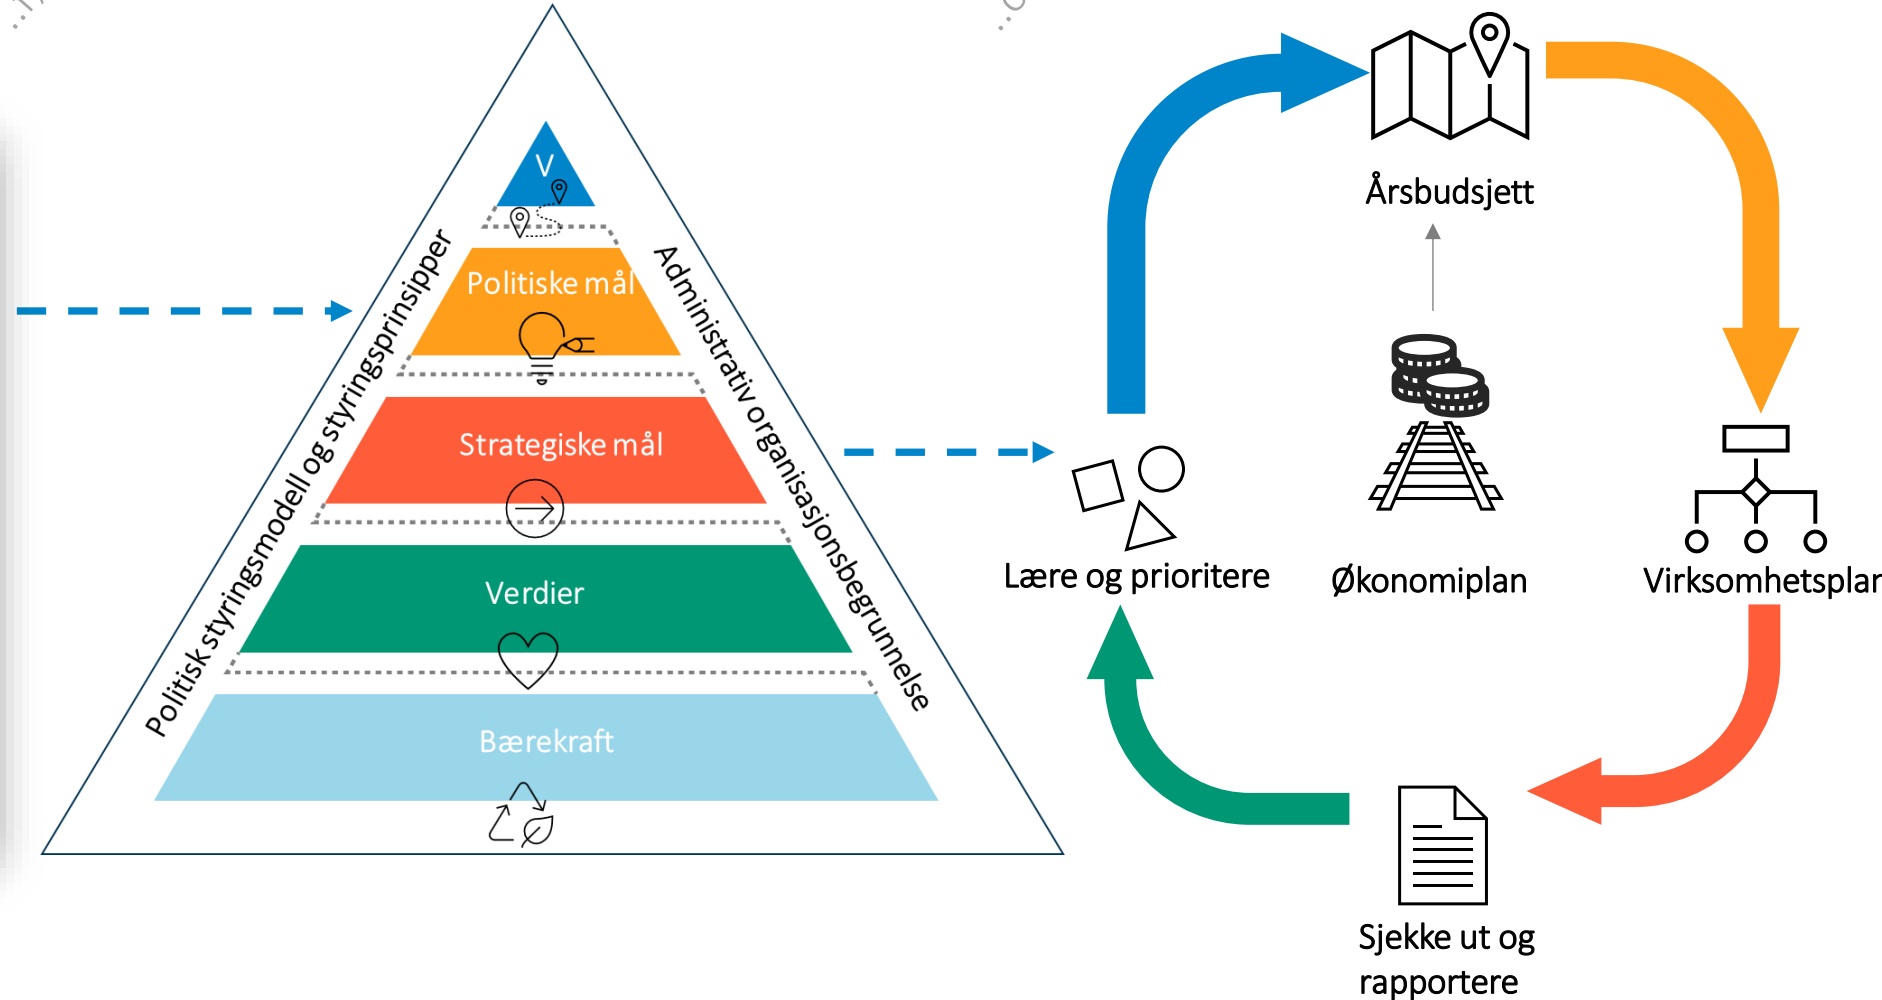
V

Politiske mål

Strategiske mål

Verdier

Bærekraft

Politisk styringsmodell og styringsprinsipper

Administrativ organisasjonsbegrunnelse

Årsbudsjett

Økonomiplan

Virksomhetsplan

Lære og prioritere

Sjekke ut og rapportere